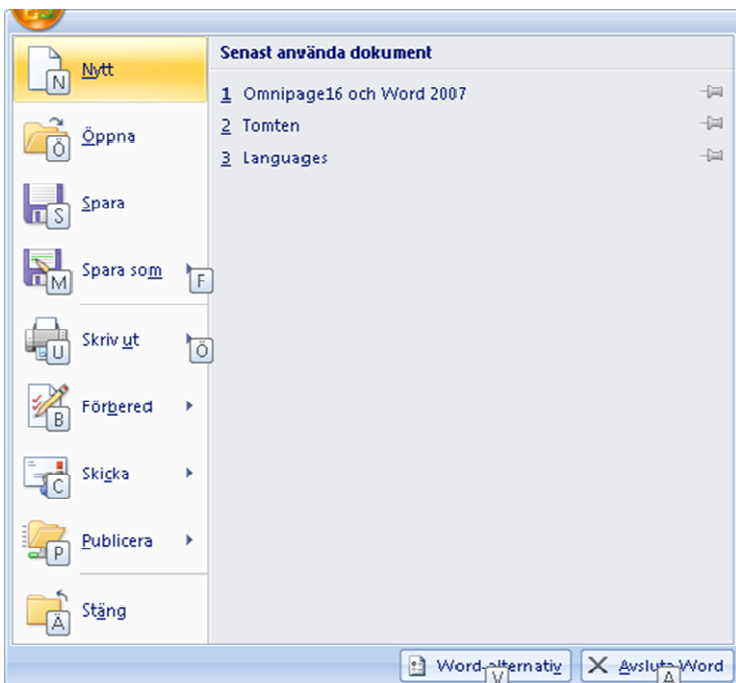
N Nytt

Ö Öppna

S Spara

M Spara som F

U Skriv ut Ö

B Förbered

C Skicka

P Publicera

Ä Stäng

Senast använda dokument

1 Omnipage16 och Word 2007

2 Tomten

3 Languages

Word-alternativ V

Avsluta Word A